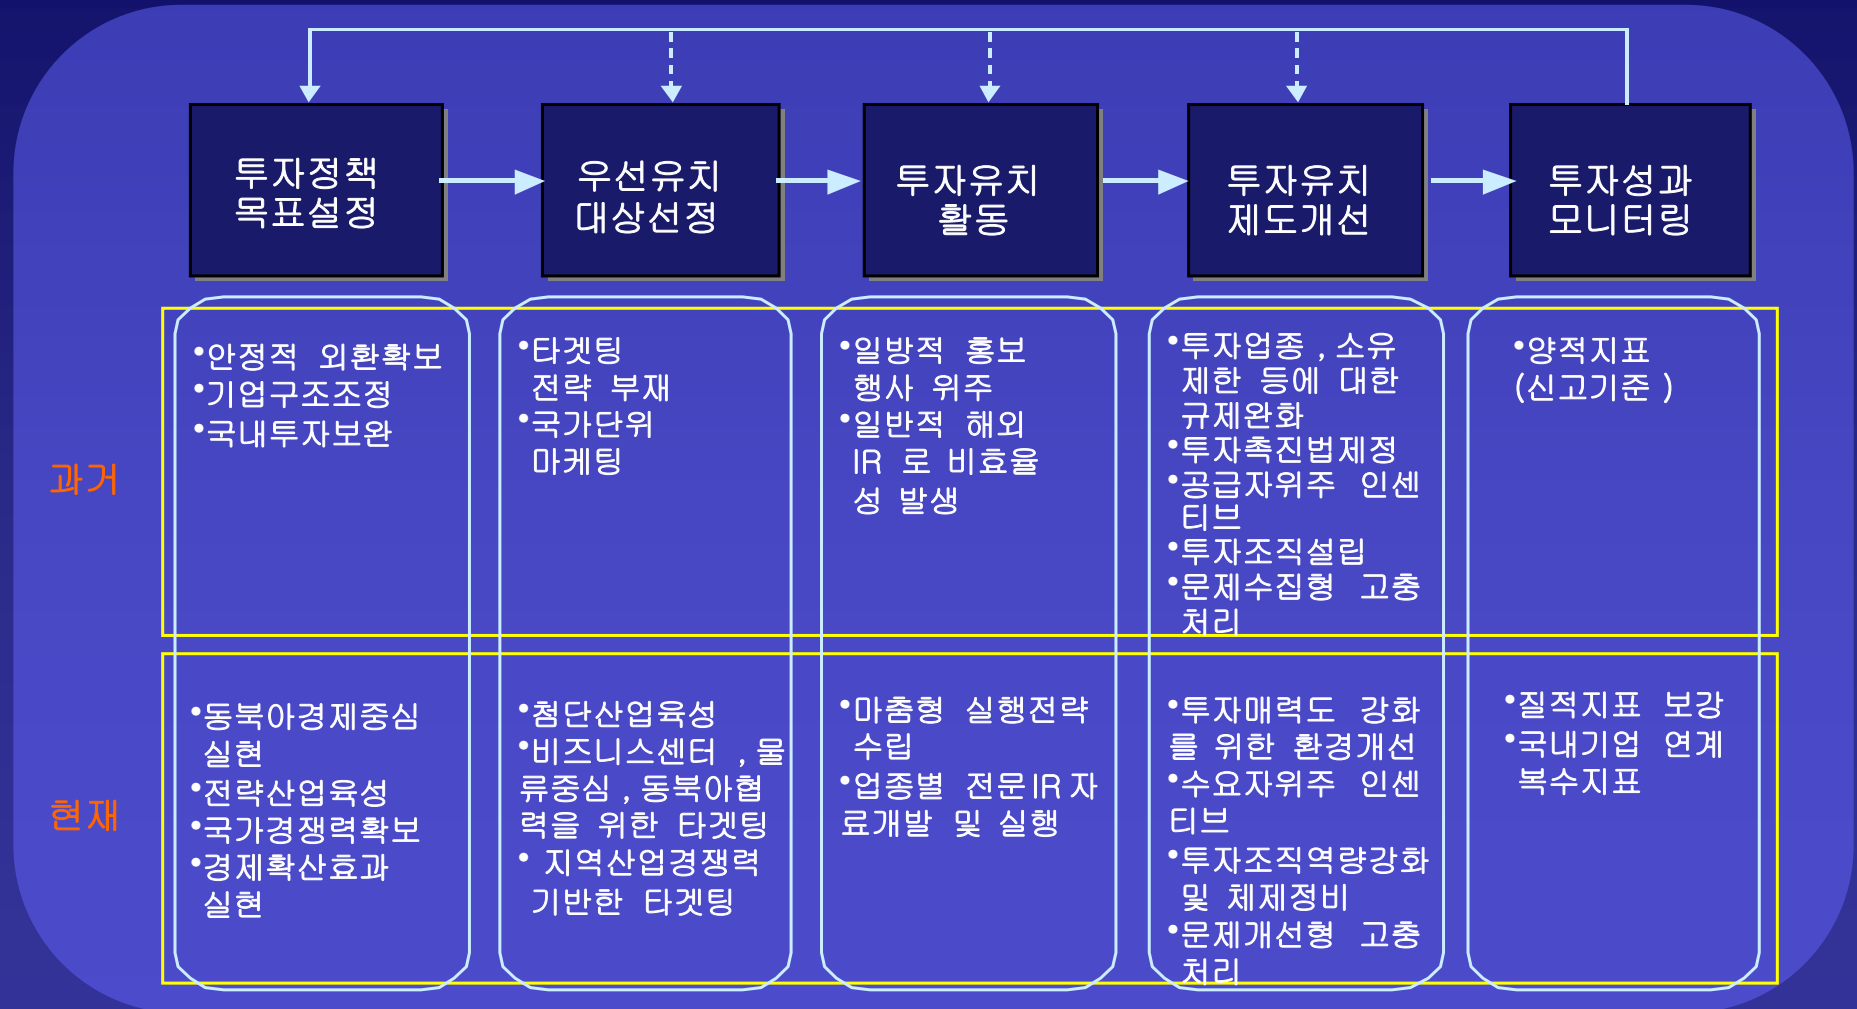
투자정책 목표설정

우선유치 대상선정

투자유치 활동

투자유치 제도개선

투자성과 모니터링

과거

•안정적 외환확보
•기업구조조정
•국내투자보완

•타겟팅 전략 부재
•국가단위 마케팅

•일방적 홍보 행사 위주
•일반적 해외 IR 로 비효율성 발생

•투자업종 , 소유 제한 등에 대한 규제완화
•투자촉진법제정
•공급자위주 인센티브
•투자조직설립
•문제수집형 고충처리

•양적지표 (신고기준 )

현재

•동북아경제중심 실현
•전략산업육성
•국가경쟁력확보
•경제확산효과 실현

•첨단산업육성
•비즈니스센터 , 물류중심 , 동북아협력을 위한 타겟팅
• 지역산업경쟁력 기반한 타겟팅

•마춤형 실행전략 수립
•업종별 전문IR 자료개발 및 실행

•투자매력도 강화를 위한 환경개선
•수요자위주 인센티브
•투자조직역량강화 및 체제정비
•문제개선형 고충처리

•질적지표 보강
•국내기업 연계 복수지표